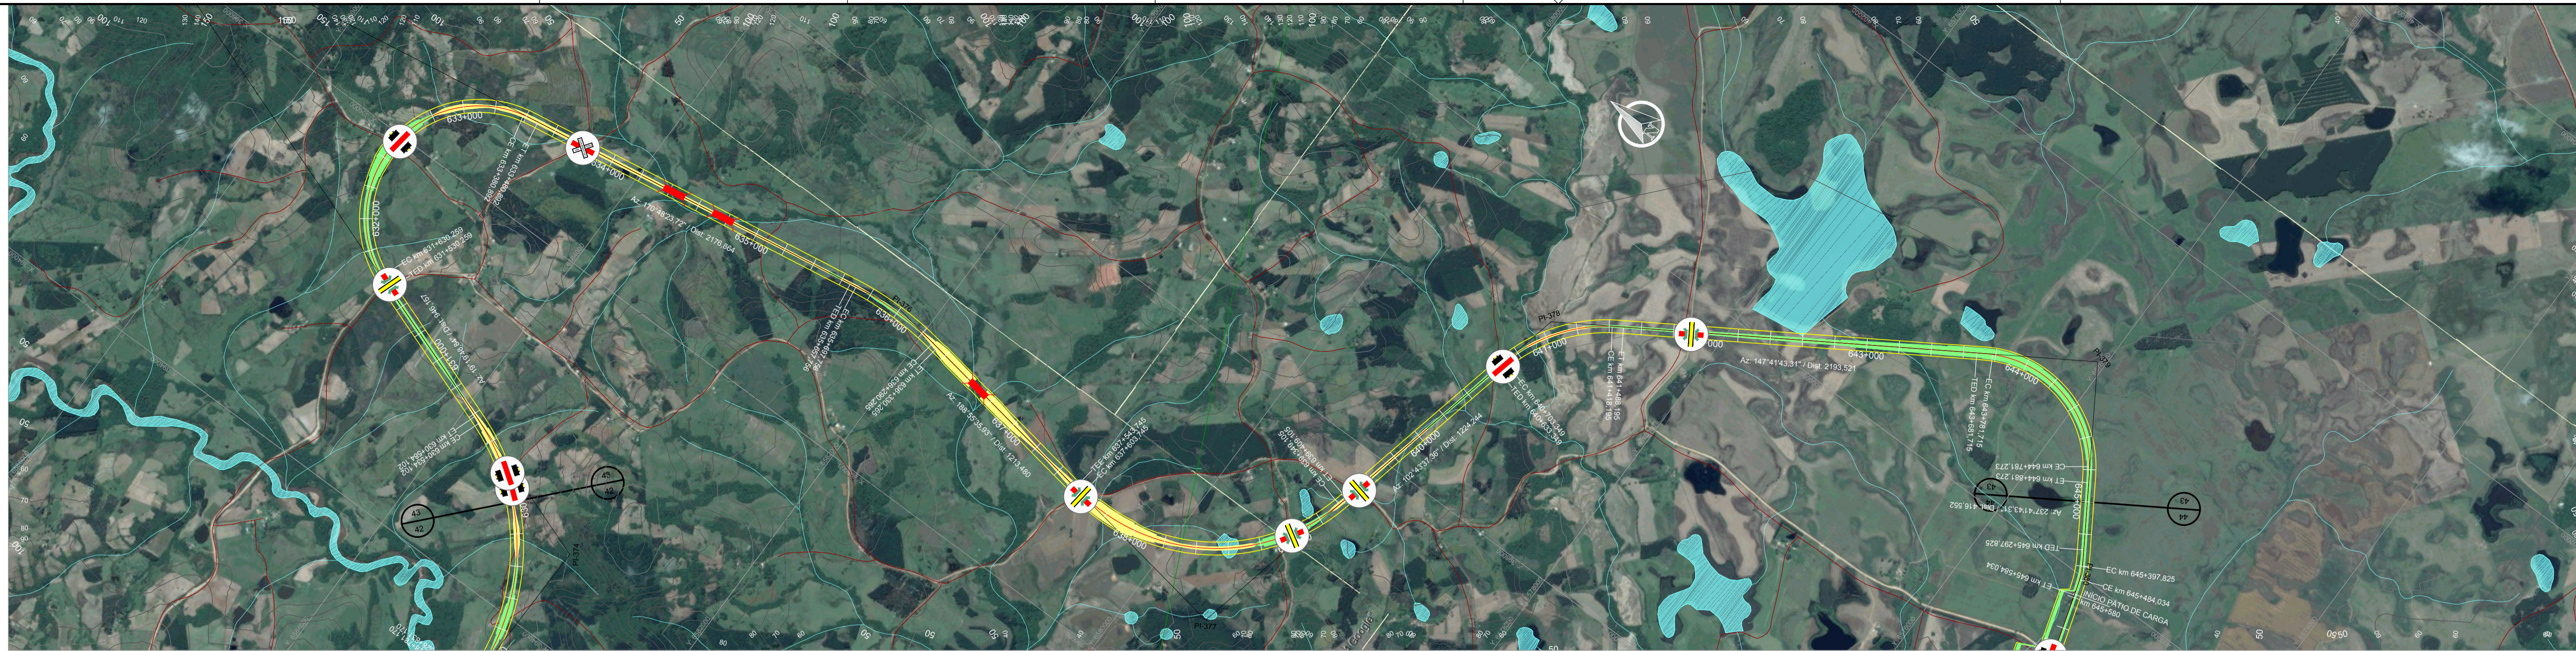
633+000
634+000
632+000
Az. 170°48'25.72" / Dist. 2176,964
635+000
EC km 631+630,259
TED km 631+630,259
636+000
637+000
Az. 165°55'35.93" / Dist. 1215,480
EC km 637+543,745
PI-376
PI-378
641+000
643+000
644+000
Az. 147°41'43.31" / Dist. 2193,521
640+000
Az. 102°43'37.56" / Dist. 1224,244
CE km 644+761,273
ET km 644+861,273
Az. 237°41'43.31" / Dist. 416,552
TED km 645+297,825
EC km 645+397,825
ET km 645+584,034
CE km 645+484,034
INÍCIO PÁTIO DE CARGA
km 645+580
PI-379
PI-377
PI-374
43
42
43
42
43
44
43
44